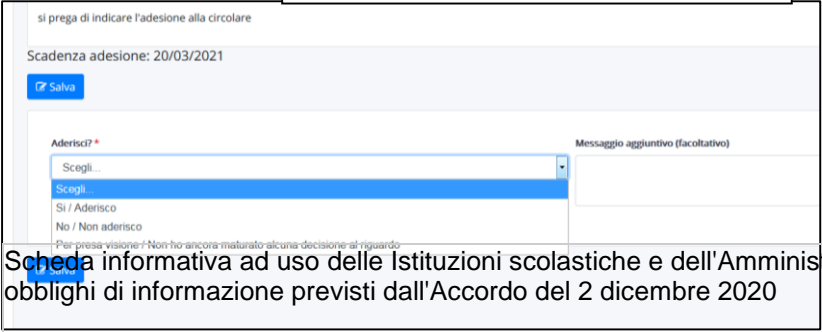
si prega di indicare l'adesione alla circolare

Scadenza adesione: 20/03/2021

Salva

Aderisci? *

Scegli...

Scegli...

Si / Aderisco

No / Non aderisco

Per presa visione / Non ho ancora maturato alcuna decisione al riguardo

Messaggio aggiuntivo (facoltativo)

Salva

Scheda informativa ad uso delle Istituzioni scolastiche e dell'Amminis obblighi di informazione previsti dall'Accordo del 2 dicembre 2020